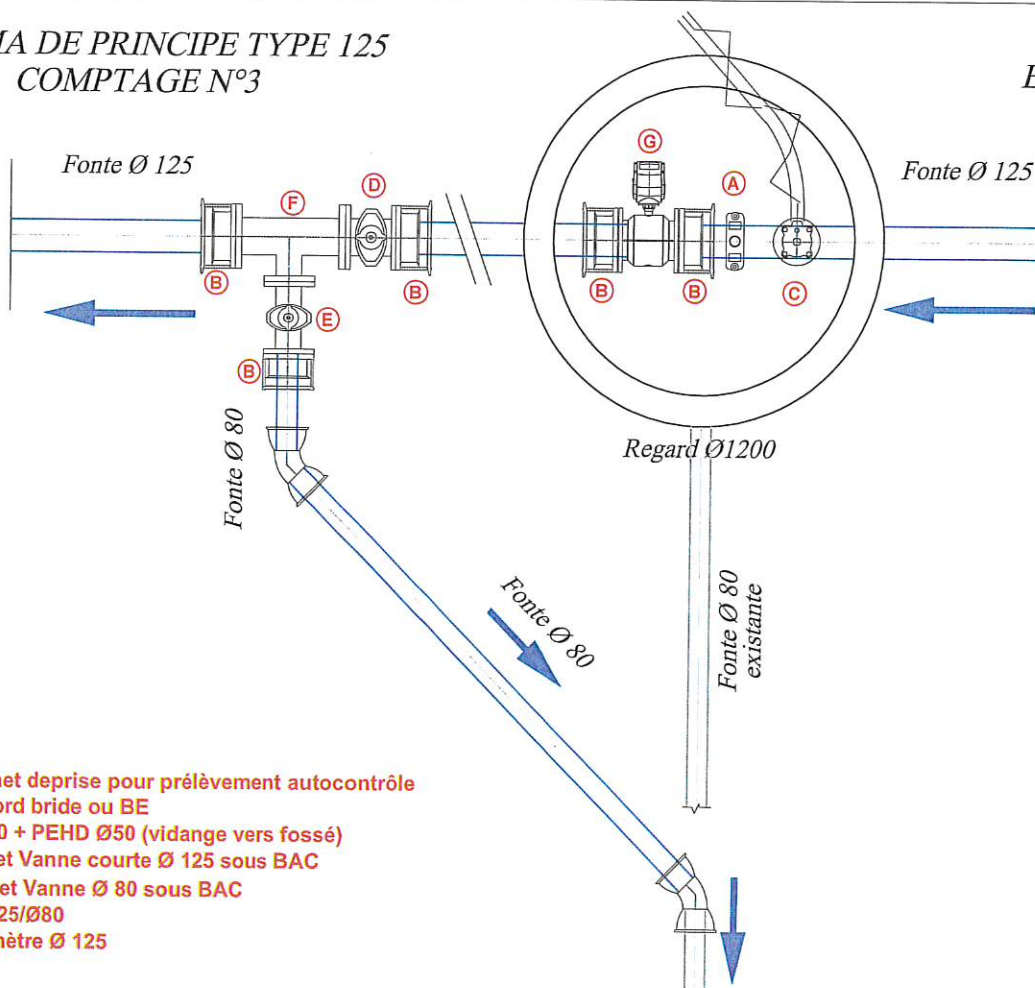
MA DE PRINCIPE TYPE 125
COMPTAGE N°3

E

Fonte Ø 125

Fonte Ø 125

G

F

D

A

B

B

B

B

C

E

B

Fonte Ø 80

Regard Ø1200

Fonte Ø 80

Fonte Ø 80 existante

net deprise pour prélèvement autocontrôle
ord bride ou BE
0 + PEHD Ø50 (vidange vers fossé)
et Vanne courte Ø 125 sous BAC
et Vanne Ø 80 sous BAC
25/Ø80
nètre Ø 125